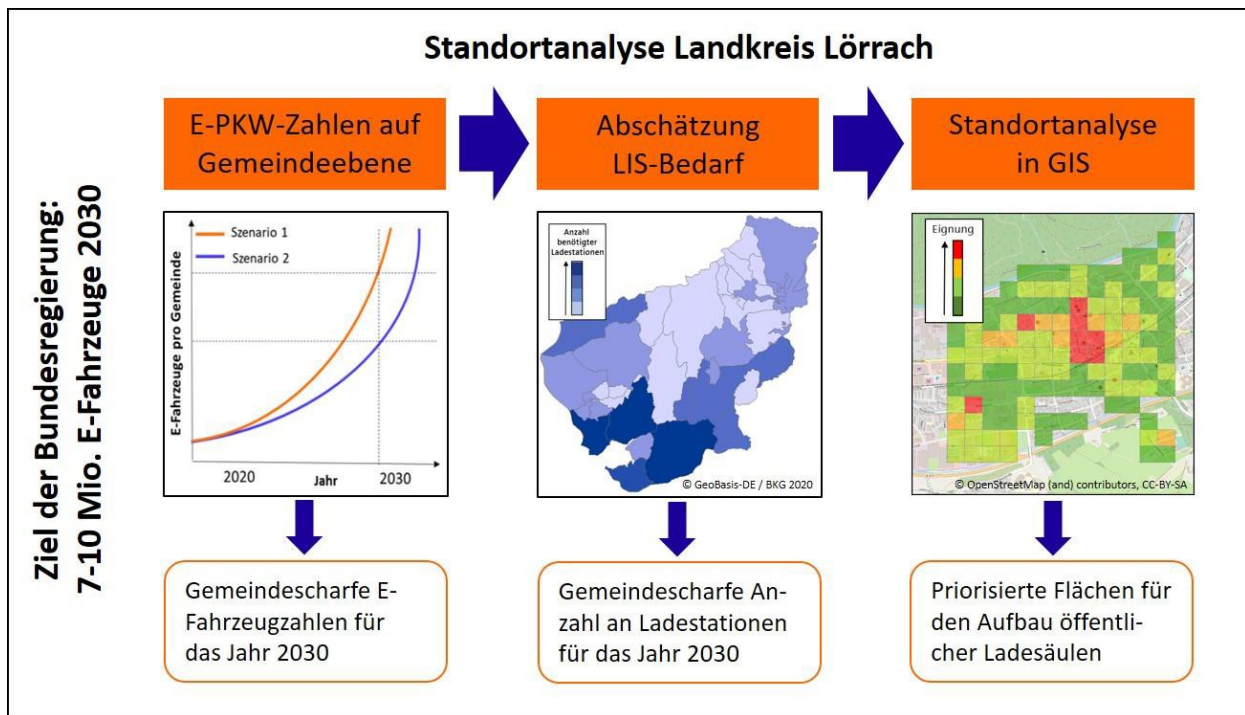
Standortanalyse Landkreis Lörrach

Ziel der Bundesregierung:
7-10 Mio. E-Fahrzeuge 2030

E-PKW-Zahlen auf Gemeindeebene

Szenario 1
Szenario 2
E-Fahrzeuge pro Gemeinde
2020
Jahr
2030

Gemeindescharfe E-Fahrzeugzahlen für das Jahr 2030

Abschätzung LIS-Bedarf

Anzahl benötigter Ladestationen
© GeoBasis-DE / BKG 2020

Gemeindescharfe Anzahl an Ladestationen für das Jahr 2030

Standortanalyse in GIS

Eignung
© OpenStreetMap (and) contributors, CC-BY-SA

Priorisierte Flächen für den Aufbau öffentlicher Ladesäulen